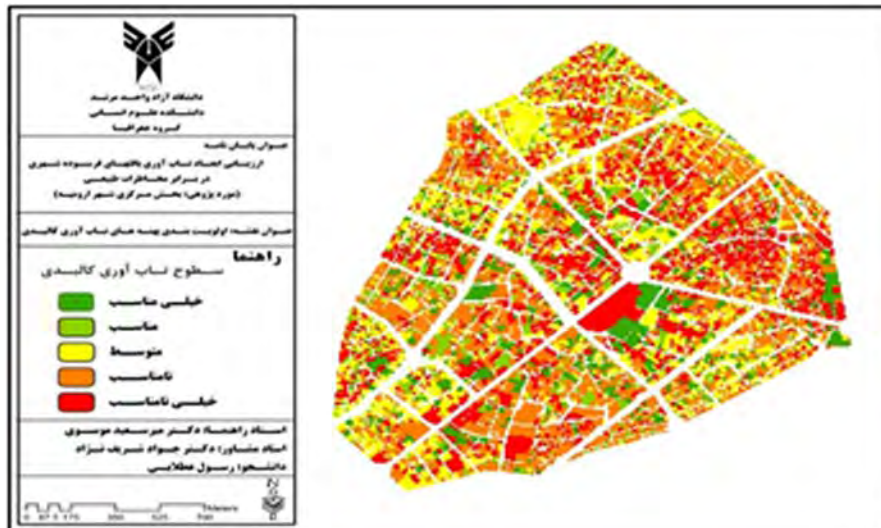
دانشگاه آزاد واحد مرند
دانشکده علوم انسانی
گروه جغرافیا

عنوان پایان نامه
ارزیابی ابعاد تاب آوری بافتهای فرسوده شهری
در برابر مخاطرات طبیعی
(مورد پژوهی: بخش مرکزی شهر ارومیه)

عنوان نقشه: اولویت بندی پهنه های تاب آوری کالبدی

راهنما
سطوح تاب آوری کالبدی

خیلی مناسب
مناسب
متوسط
نامناسب
خیلی نامناسب

استاد راهنما: دکتر میرسعید موسوی
استاد مشاور: دکتر جواد شریف نژاد
دانشجو: رسول عطائی

Meters
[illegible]